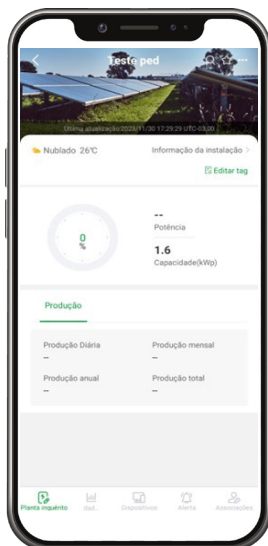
Teste ped

Última atualização 2023/11/30 17:29:29 UTC-03:00

Nublado 26°C

Informação da instalação >

Editar tag

0 %

--
Potência

1.6
Capacidade(kWp)

Produção

Produção Diária
--

Produção mensal
--

Produção anual
--

Produção total
--

Planta inquérito

Dad...

Dispositivos

Alerta

Associações